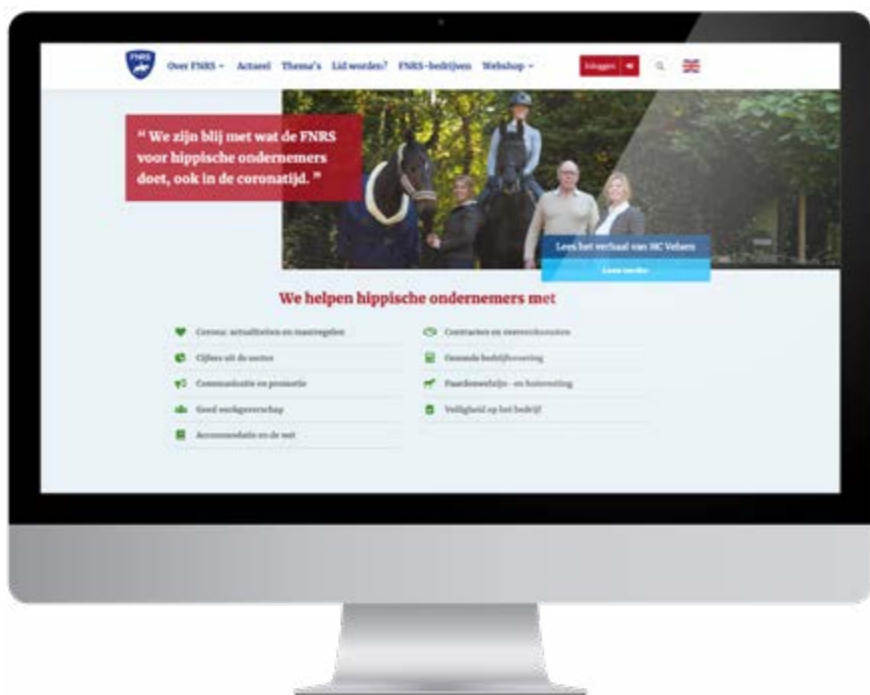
FNRS

Over FNRS ˅ Actueel Thema's Lid worden? FNRS-bedrijven Webshop ˅

Inloggen

“ We zijn blij met wat de FNRS voor hippische ondernemers doet, ook in de coronatijd. ”

Lees het verhaal van HC Vebers

Lees verder

We helpen hippische ondernemers met

Corona: actualiteiten en maatregelen

Cijfers uit de sector

Communicatie en promotie

Goed werkgeverschap

Accommodatie en de wet

Contracten en voorwaarden

Gezonde bedrijfsvoering

Paardenwelzijn- en huisvesting

Veiligheid op het bedrijf